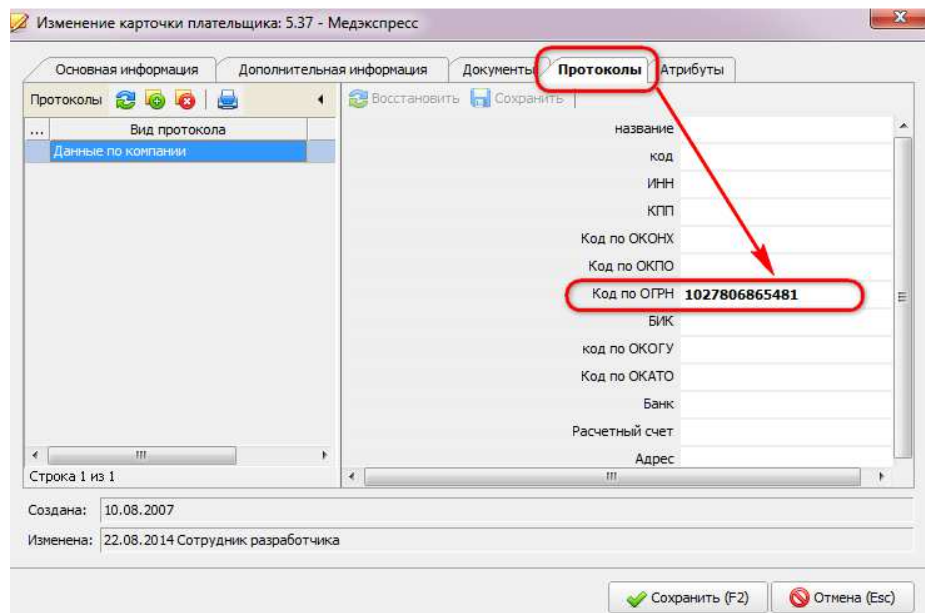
Изменение карточки плательщика: 5.37 - Медэкспресс

Основная информация | Дополнительная информация | Документы | Протоколы | Атрибуты

Протоколы

Восстановить | Сохранить

| ... | Вид протокола |
|---|---|
| | Данные по компании |

| | |
|---|---|
| название | |
| код | |
| ИНН | |
| КПП | |
| Код по ОКОНХ | |
| Код по ОКПО | |
| Код по ОГРН | 1027806865481 |
| БИК | |
| код по ОКОГУ | |
| Код по ОКАТО | |
| Банк | |
| Расчетный счет | |
| Адрес | |

Строка 1 из 1

Создана: 10.08.2007

Изменена: 22.08.2014 Сотрудник разработчика

Сохранить (F2) | Отмена (Esc)